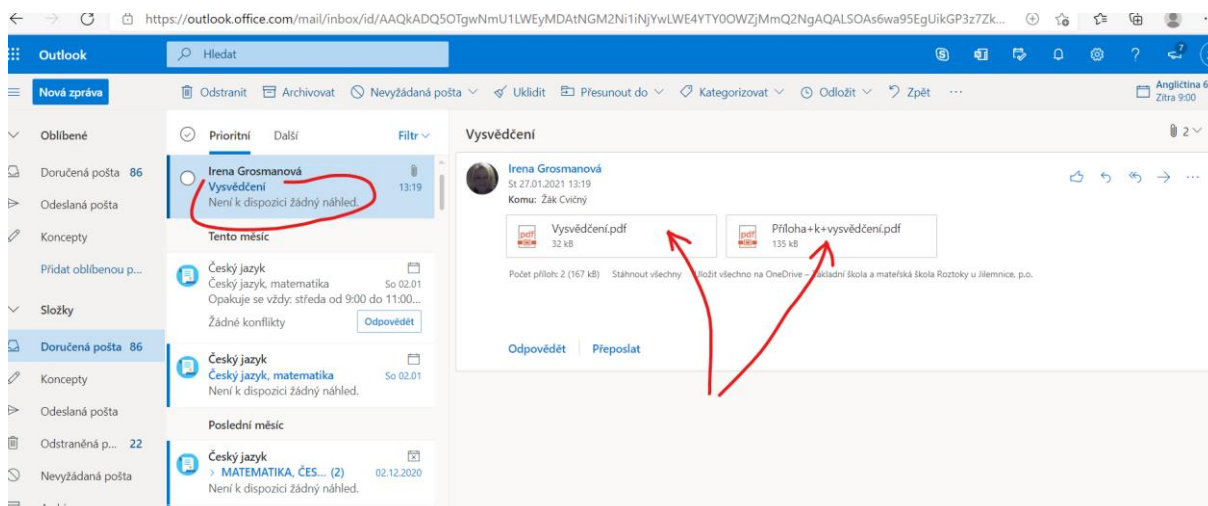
https://outlook.office.com/mail/inbox/id/AAQkADQ5OTgwNmU1LWEyMDAtNGM2Ni1iNjYwLWE4YTY0OWZjMmQ2NgAQALSOAs6wa95EgUikGP3z7Zk...

Outlook

Hledat

7

Nová zpráva

Odstranit Archivovat Nevyžádaná pošta Uklidit Přesunout do Kategorizovat Odložit Zpět ···

Angličtina 6
Zítra 9:00

Oblíbené

Doručená pošta 86

Odeslaná pošta

Koncepty

Přidat oblíbenou p...

Složky

Doručená pošta 86

Koncepty

Odeslaná pošta

Odstraněná p... 22

Nevyžádaná pošta

Prioritní Další Filtr

Irena Grosmanová
Vysvědčení 13:19
Není k dispozici žádný náhled.

Tento měsíc

Český jazyk
Český jazyk, matematika So 02.01
Opakuje se vždy: středa od 9:00 do 11:00...
Žádné konflikty Odpovědět

Český jazyk
Český jazyk, matematika So 02.01
Není k dispozici žádný náhled.

Poslední měsíc

Český jazyk
> MATEMATIKA, ČES... (2) 02.12.2020
Není k dispozici žádný náhled.

Vysvědčení

2

Irena Grosmanová
St 27.01.2021 13:19
Komu: Žák Cvičný

Vysvědčení.pdf
32 kB

Příloha+k+vysvědčení.pdf
135 kB

Počet příloh: 2 (167 kB) Stáhnout všechny Uložit všechno na OneDrive – Základní škola a mateřská škola Roztoky u Jilemnice, p.o.

Odpovědět Přeposlat